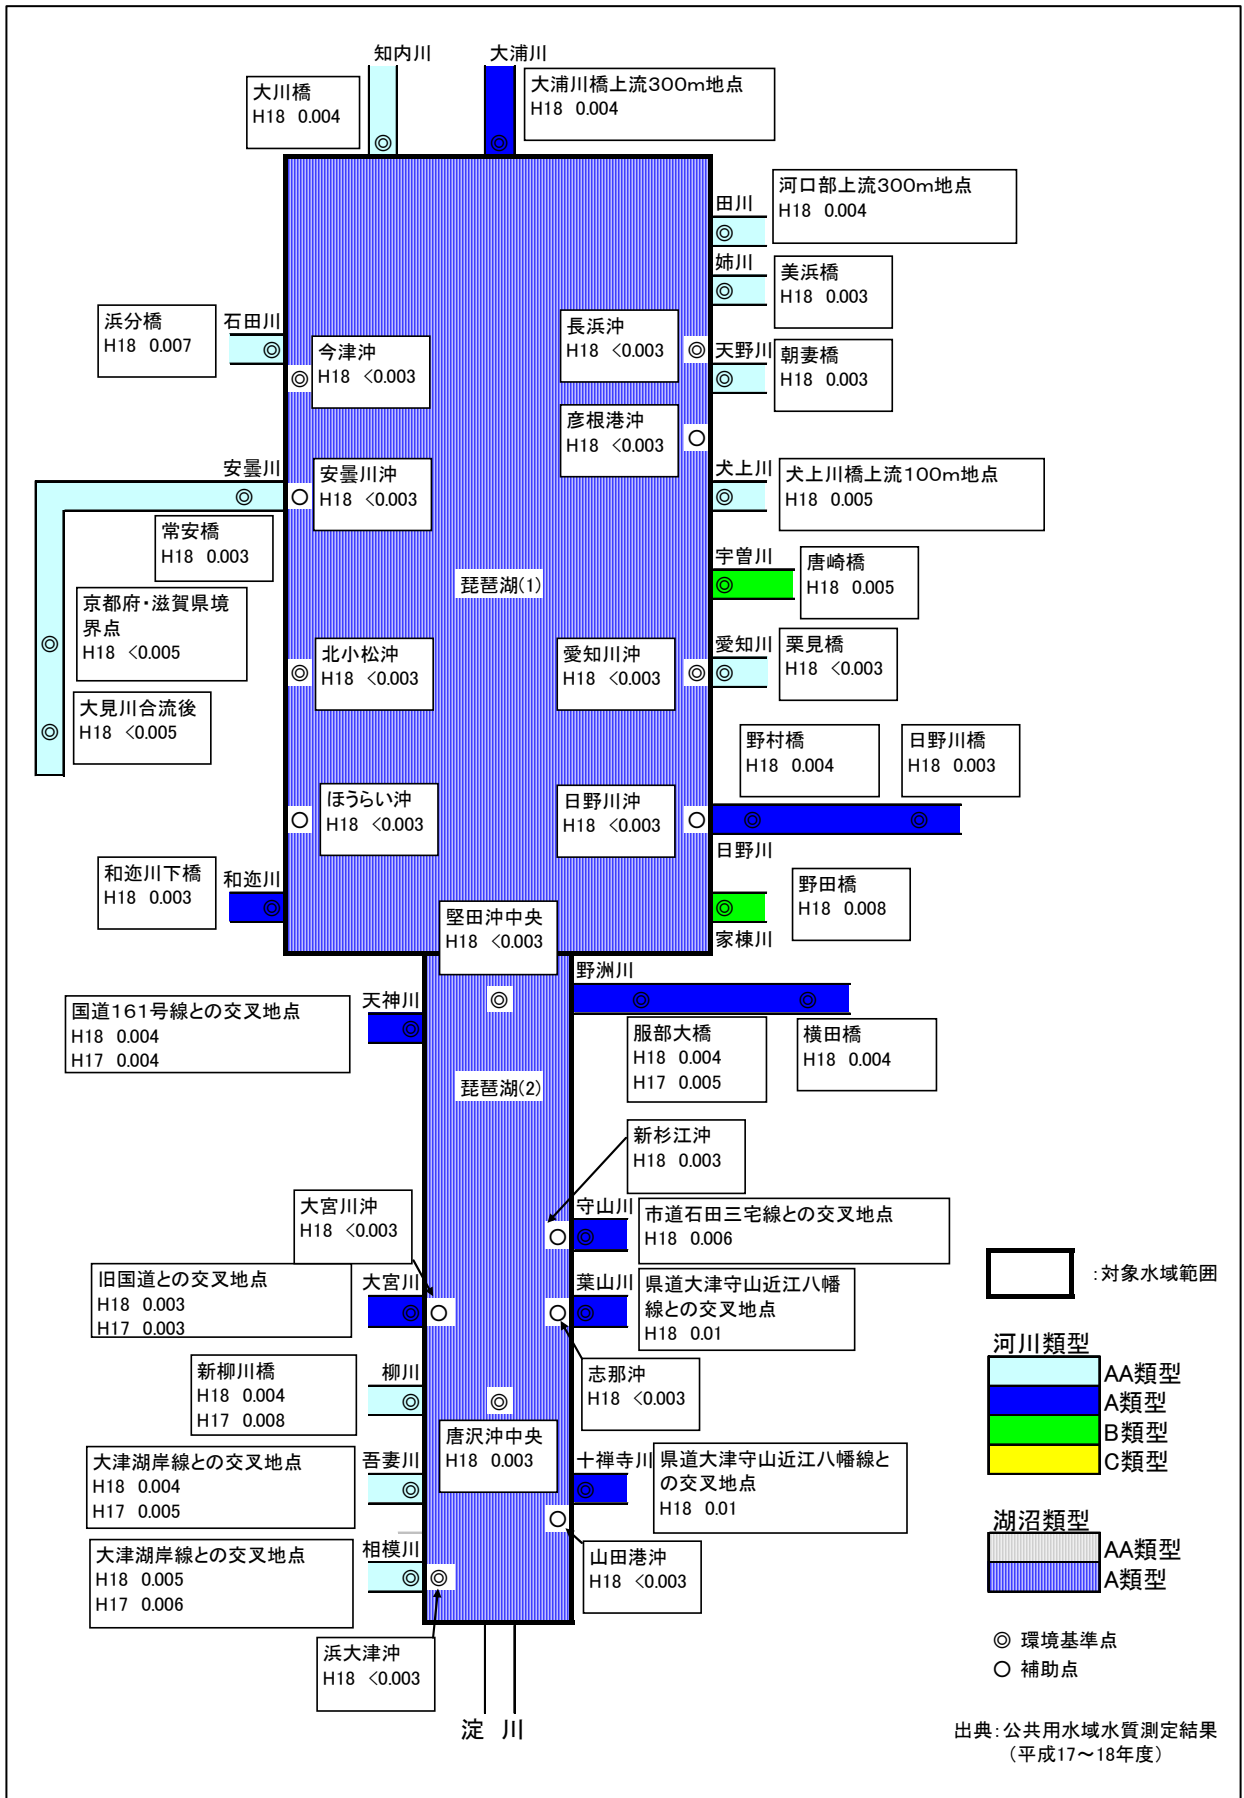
知内川
大浦川
大川橋
H18 0.004
大浦川橋上流300m地点
H18 0.004
河口部上流300m地点
H18 0.004
田川
◎
姉川
◎
美浜橋
H18 0.003
浜分橋
H18 0.007
石田川
◎
今津沖
H18 <0.003
長浜沖
H18 <0.003
◎
天野川
朝妻橋
H18 0.003
彦根港沖
H18 <0.003
○
安曇川
◎
○
安曇川沖
H18 <0.003
犬上川
◎
犬上川橋上流100m地点
H18 0.005
常安橋
H18 0.003
宇曽川
◎
唐崎橋
H18 0.005
京都府・滋賀県境界点
H18 <0.005
琵琶湖(1)
◎
北小松沖
H18 <0.003
愛知川沖
H18 <0.003
◎
愛知川
◎
栗見橋
H18 <0.003
大見川合流後
H18 <0.005
◎
野村橋
H18 0.004
日野川橋
H18 0.003
ほうらい沖
H18 <0.003
○
日野川沖
H18 <0.003
○
◎
◎
日野川
和迩川下橋
H18 0.003
和迩川
◎
堅田沖中央
H18 <0.003
◎
家棟川
野田橋
H18 0.008
野洲川
国道161号線との交叉地点
H18 0.004
H17 0.004
天神川
◎
◎
◎
◎
服部大橋
H18 0.004
H17 0.005
横田橋
H18 0.004
琵琶湖(2)
新杉江沖
H18 0.003
大宮川沖
H18 <0.003
守山川
○
◎
市道石田三宅線との交叉地点
H18 0.006
:対象水域範囲
旧国道との交叉地点
H18 0.003
H17 0.003
大宮川
◎
○
葉山川
○
◎
県道大津守山近江八幡線との交叉地点
H18 0.01
河川類型
AA類型
A類型
B類型
C類型
新柳川橋
H18 0.004
H17 0.008
柳川
◎
◎
志那沖
H18 <0.003
大津湖岸線との交叉地点
H18 0.004
H17 0.005
吾妻川
◎
唐沢沖中央
H18 0.003
十禅寺川
◎
県道大津守山近江八幡線との交叉地点
H18 0.01
○
湖沼類型
AA類型
A類型
大津湖岸線との交叉地点
H18 0.005
H17 0.006
相模川
◎
◎
山田港沖
H18 <0.003
浜大津沖
H18 <0.003
◎ 環境基準点
○ 補助点
淀 川
出典:公共用水域水質測定結果
(平成17～18年度)